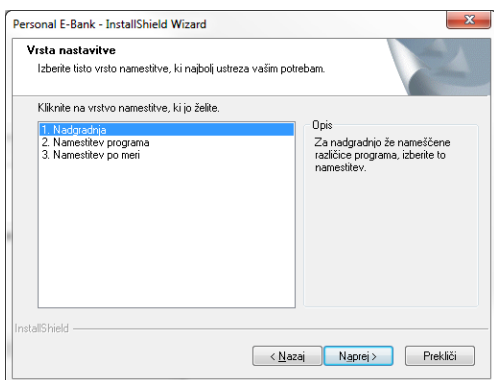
Personal E-Bank - InstallShield Wizard

Vrsta nastavitve

Izberite tisto vrsto namestitve, ki najbolj ustreza vašim potrebam.

Kliknite na vrstvo namestitve, ki jo želite.

1. Nadgradnja
2. Namestitev programa
3. Namestitev po meri

Opis

Za nadgradnjo že nameščene različice programa, izberite to namestitev.

InstallShield

< Nazaj

Naprej >

Prekliči